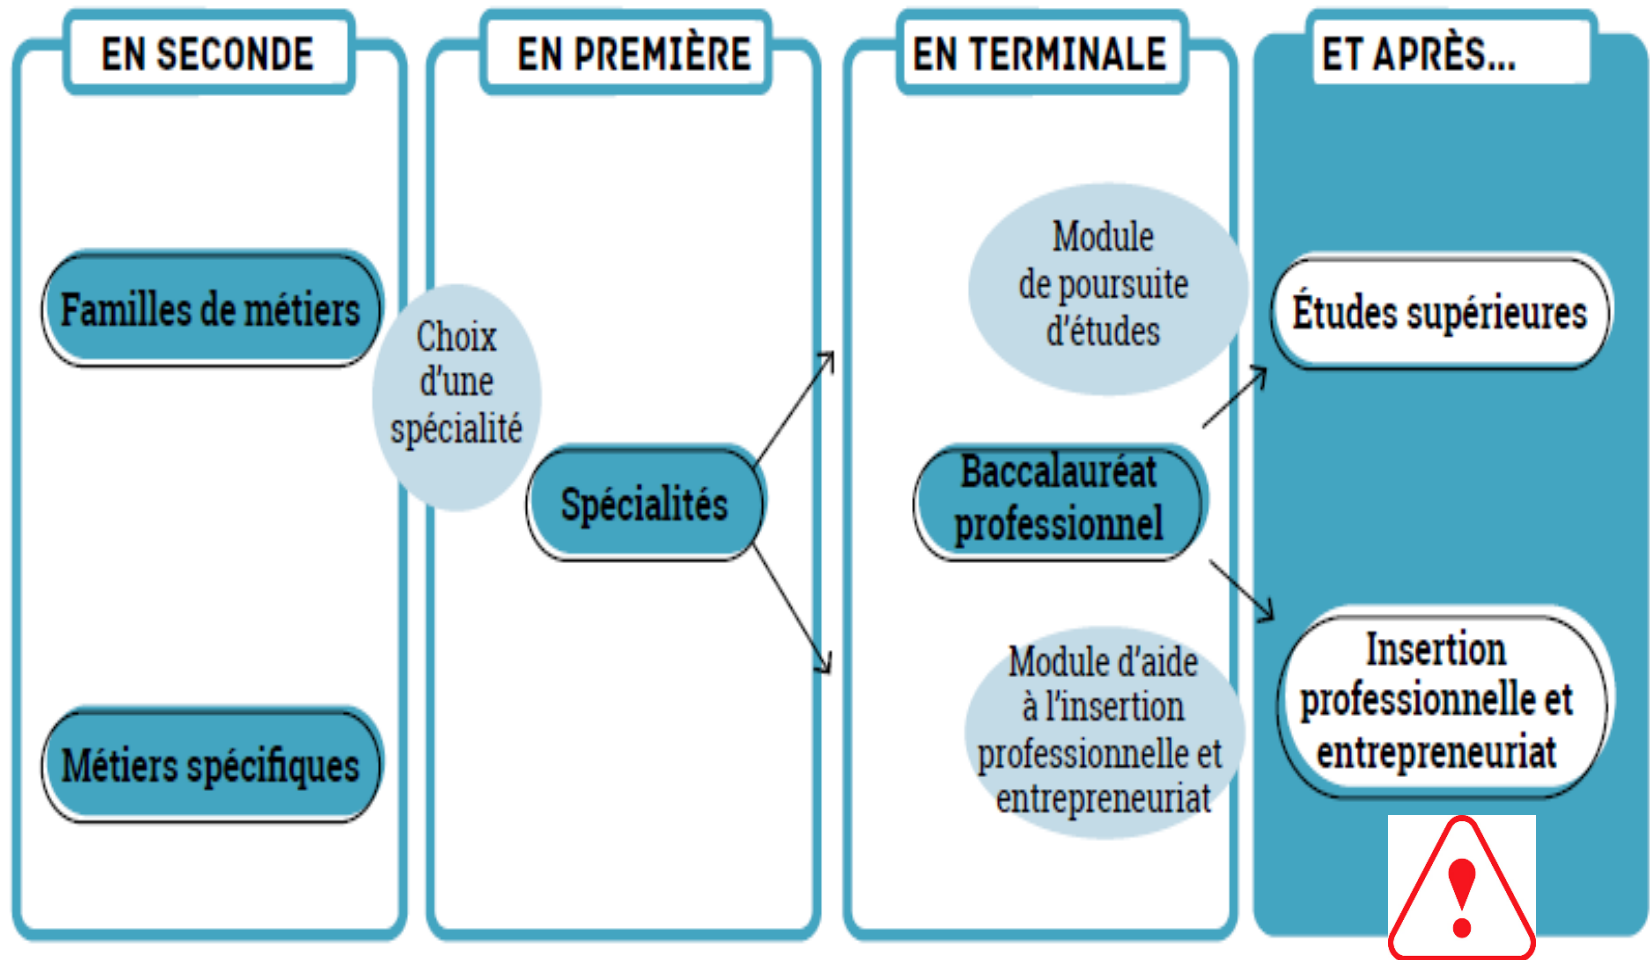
EN SECONDE

Familles de métiers

Métiers spécifiques

Choix d'une spécialité

EN PREMIÈRE

Spécialités

EN TERMINALE

Module de poursuite d'études

Baccalauréat professionnel

Module d'aide à l'insertion professionnelle et entrepreneuriat

ET APRÈS...

Études supérieures

Insertion professionnelle et entrepreneuriat